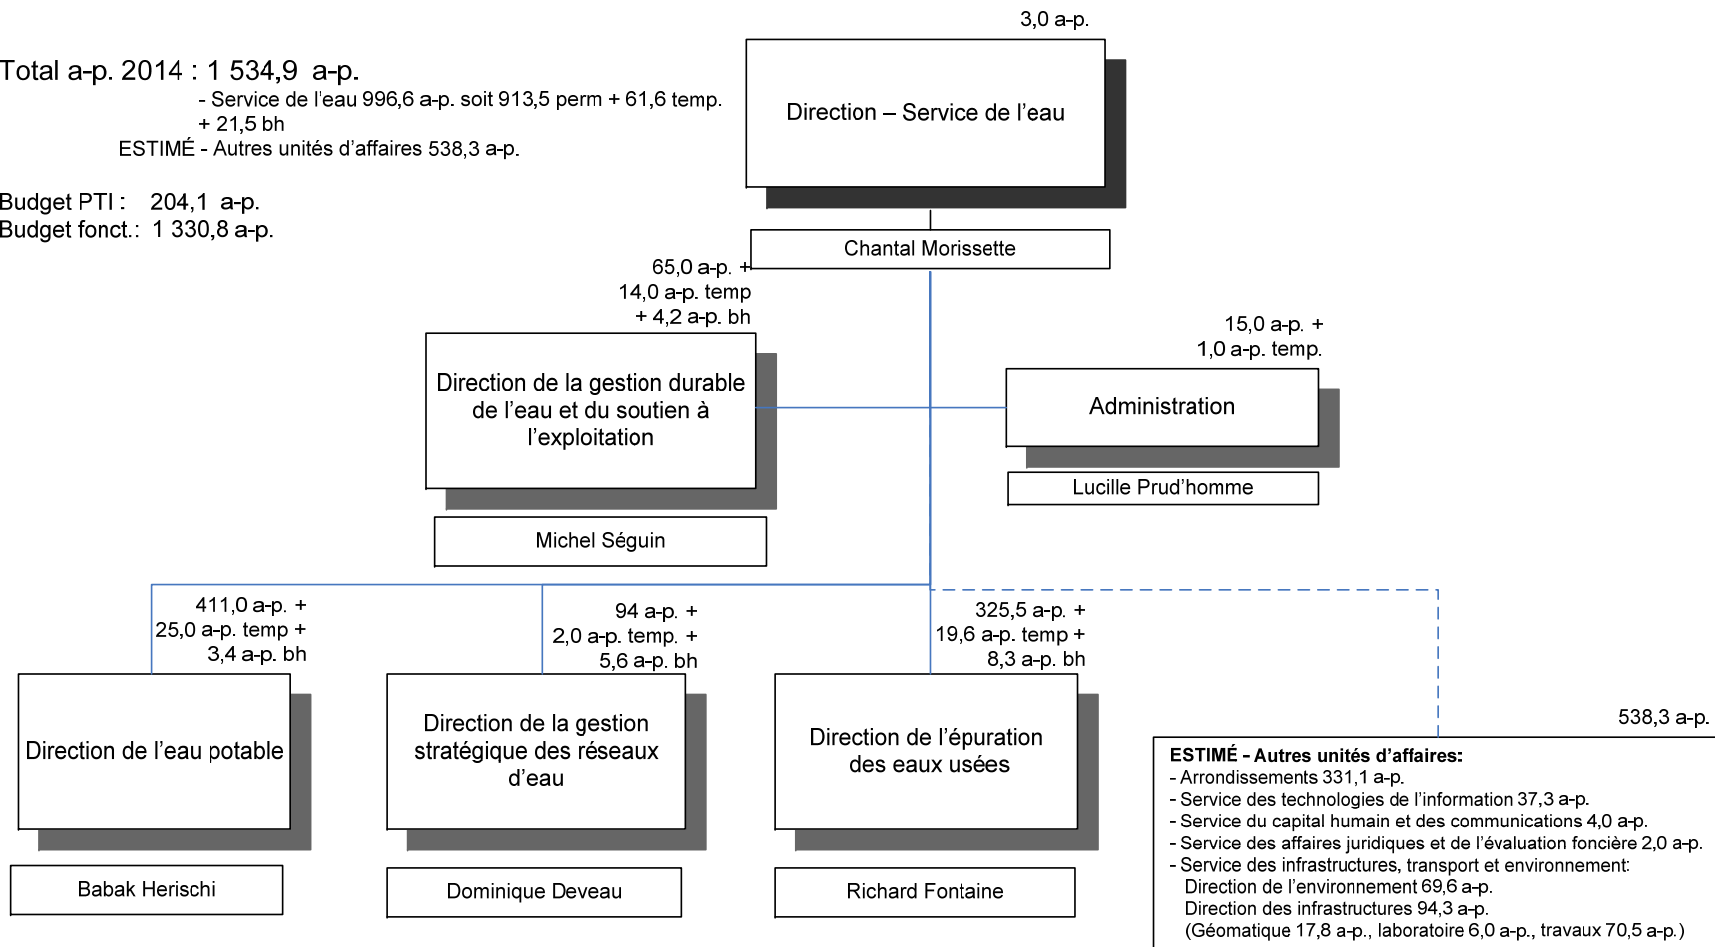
Total a-p. 2014 : 1 534,9 a-p.
- Service de l'eau 996,6 a-p. soit 913,5 perm + 61,6 temp. + 21,5 bh
ESTIMÉ - Autres unités d'affaires 538,3 a-p.

Budget PTI : 204,1 a-p.
Budget fonct.: 1 330,8 a-p.

3,0 a-p.

Direction – Service de l'eau

Chantal Morissette

65,0 a-p. +
14,0 a-p. temp
+ 4,2 a-p. bh

Direction de la gestion durable de l'eau et du soutien à l'exploitation

Michel Séguin

15,0 a-p. +
1,0 a-p. temp.

Administration

Lucille Prud'homme

411,0 a-p. +
25,0 a-p. temp +
3,4 a-p. bh

Direction de l'eau potable

Babak Herischi

94 a-p. +
2,0 a-p. temp. +
5,6 a-p. bh

Direction de la gestion stratégique des réseaux d'eau

Dominique Deveau

325,5 a-p. +
19,6 a-p. temp +
8,3 a-p. bh

Direction de l'épuration des eaux usées

Richard Fontaine

538,3 a-p.

ESTIMÉ - Autres unités d'affaires:
- Arrondissements 331,1 a-p.
- Service des technologies de l'information 37,3 a-p.
- Service du capital humain et des communications 4,0 a-p.
- Service des affaires juridiques et de l'évaluation foncière 2,0 a-p.
- Service des infrastructures, transport et environnement:
Direction de l'environnement 69,6 a-p.
Direction des infrastructures 94,3 a-p.
(Géomatique 17,8 a-p., laboratoire 6,0 a-p., travaux 70,5 a-p.)